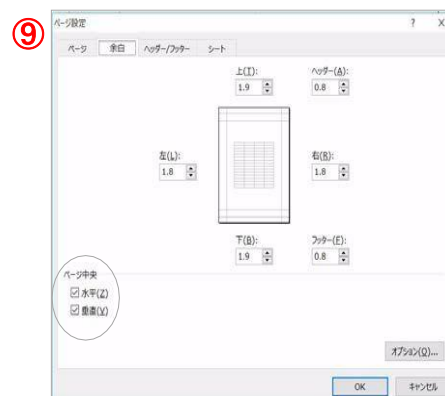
⑨
ページ設定 ? X

ページ 余白 ヘッダー/フッター シート

上(T):
1.9

ヘッダー(A):
0.8

左(L):
1.8

右(R):
1.8

下(B):
1.9

フッター(F):
0.8

ページ中央
☑ 水平(Z)
☑ 垂直(V)

オプション(O)...

OK キャンセル